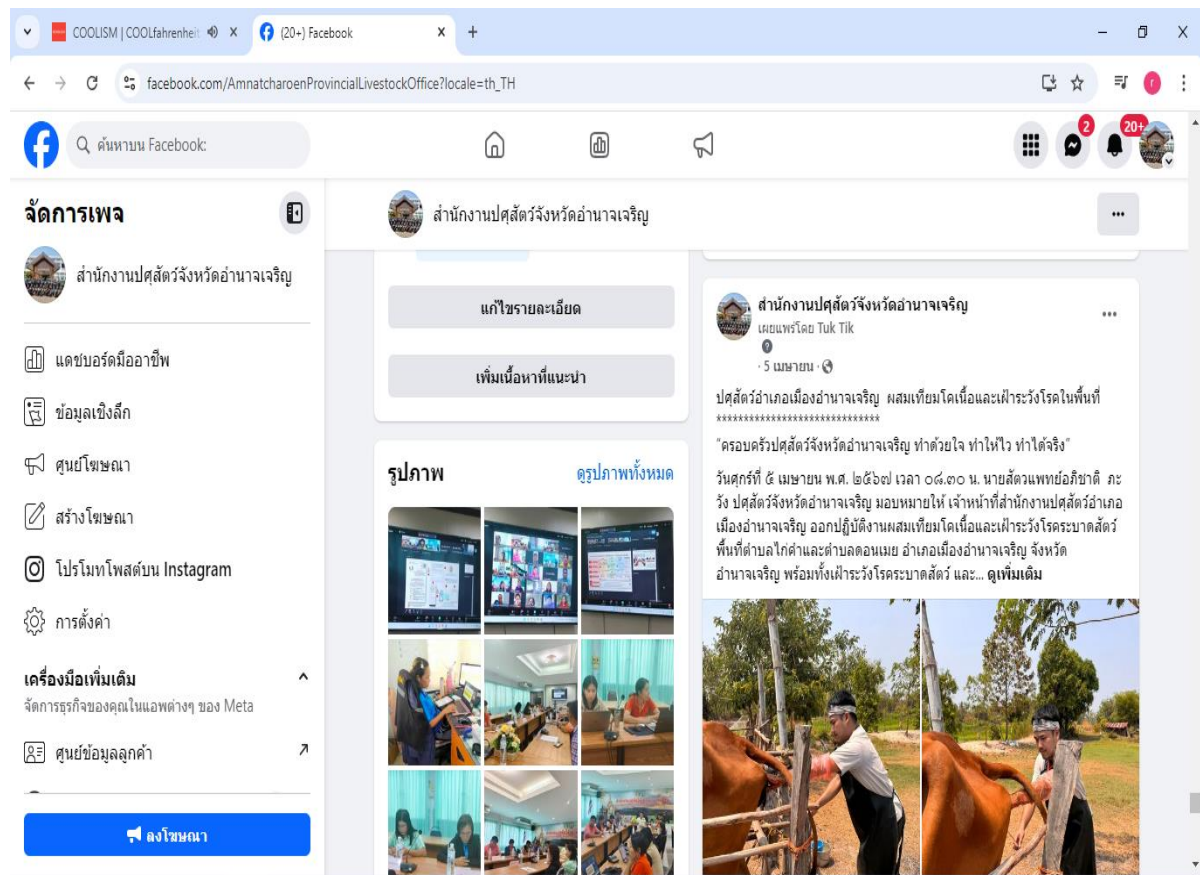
COOLISM | COOLfahrenheit
(20+) Facebook
facebook.com/AmnatcharoenProvincialLivestockOffice?locale=th_TH
ค้นหาบน Facebook
2
20+
จัดการเพจ
สำนักงานปศุสัตว์จังหวัดอำนาจเจริญ
สำนักงานปศุสัตว์จังหวัดอำนาจเจริญ
แดชบอร์ดมืออาชีพ
ข้อมูลเชิงลึก
ศูนย์โฆษณา
สร้างโฆษณา
โปรโมทโพสต์บน Instagram
การตั้งค่า
เครื่องมือเพิ่มเติม
จัดการธุรกิจของคุณในแอพต่างๆ ของ Meta
ศูนย์ข้อมูลลูกค้า
ลงโฆษณา
แก้ไขรายละเอียด
เพิ่มเนื้อหาที่แนะนำ
รูปภาพ
ดูรูปภาพทั้งหมด
สำนักงานปศุสัตว์จังหวัดอำนาจเจริญ
เผยแพร่โดย Tuk Tik
· 5 เมษายน ·
ปศุสัตว์อำเภอเมืองอำนาจเจริญ ผสมเทียมโคเนื้อและเฝ้าระวังโรคในพื้นที่
******************************
"ครอบครัวปศุสัตว์จังหวัดอำนาจเจริญ ทำด้วยใจ ทำให้ไว ทำได้จริง"
วันศุกร์ที่ ๕ เมษายน พ.ศ. ๒๕๖๗ เวลา ๐๘.๓๐ น. นายสัตวแพทย์อภิชาติ ภะวัง ปศุสัตว์จังหวัดอำนาจเจริญ มอบหมายให้ เจ้าหน้าที่สำนักงานปศุสัตว์อำเภอเมืองอำนาจเจริญ ออกปฏิบัติงานผสมเทียมโคเนื้อและเฝ้าระวังโรคระบาดสัตว์ พื้นที่ตำบลไก่คำและตำบลดอนเมย อำเภอเมืองอำนาจเจริญ จังหวัดอำนาจเจริญ พร้อมทั้งเฝ้าระวังโรคระบาดสัตว์ และ... ดูเพิ่มเติม